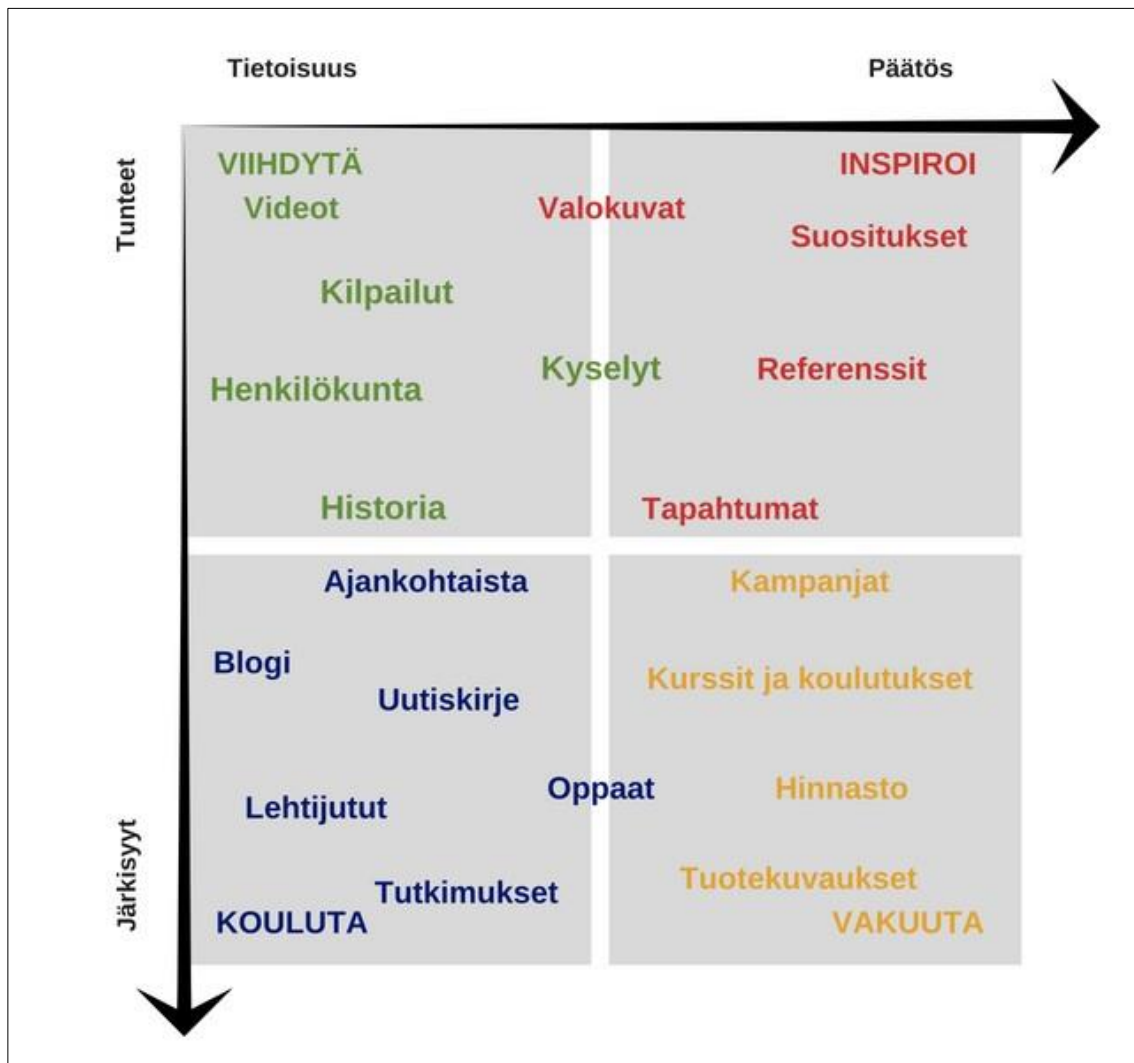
Tietoisuus

Päätös

Tunteet

Järkisyyt

VIIHDYTÄ

Videot

Kilpailut

Henkilökunta

Historia

Valokuvat

Kyselyt

INSPIROI

Suositukset

Referenssit

Tapahtumat

Ajankohtaista

Blogi

Uutiskirje

Lehtijutut

Oppaat

Tutkimukset

KOULUTA

Kampanjat

Kurssit ja koulutukset

Hinnasto

Tuotekuvaukset

VAKUUTA